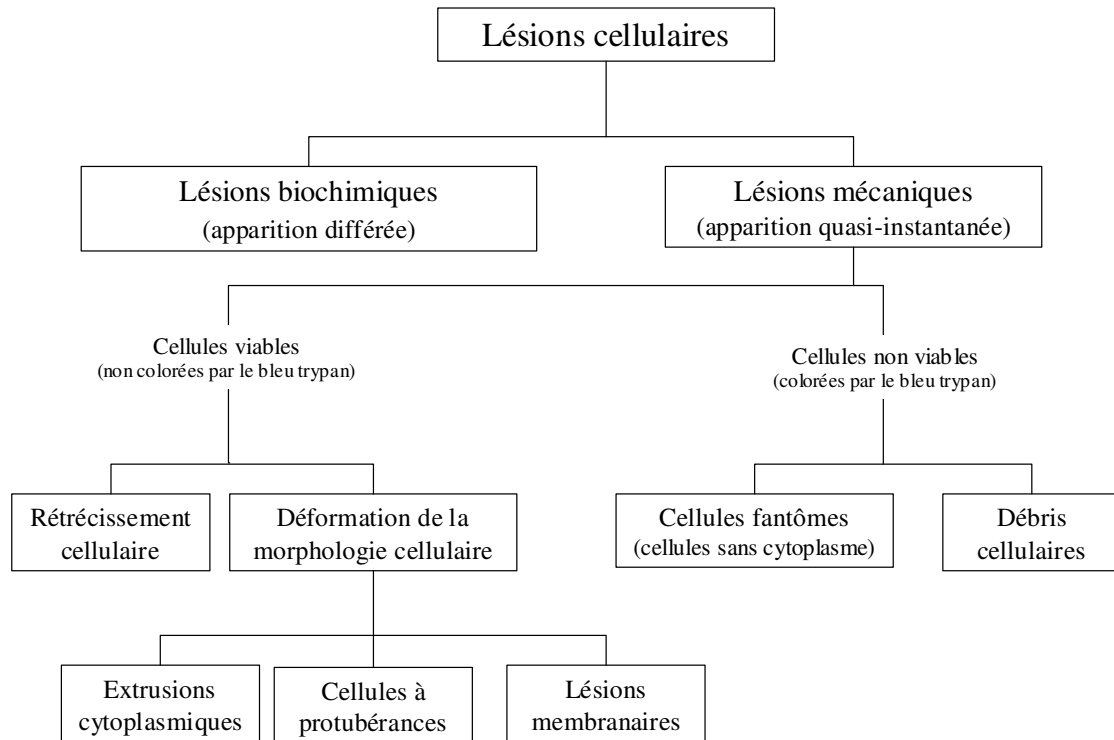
Lésions cellulaires

Lésions biochimiques
(apparition différée)

Lésions mécaniques
(apparition quasi-instantanée)

Cellules viables
(non colorées par le bleu trypan)

Cellules non viables
(colorées par le bleu trypan)

Rétrécissement cellulaire

Déformation de la morphologie cellulaire

Cellules fantômes
(cellules sans cytoplasme)

Débris cellulaires

Extrusions cytoplasmiques

Cellules à protubérances

Lésions membranaires